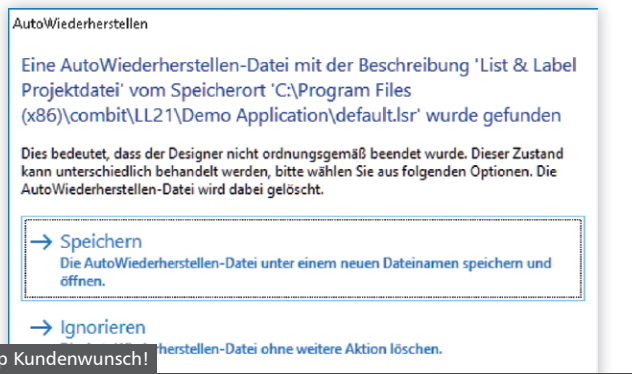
AutoWiederherstellen

Eine AutoWiederherstellen-Datei mit der Beschreibung 'List & Label Projektdatei' vom Speicherort 'C:\Program Files (x86)\combit\LL21\Demo Application\default.lsr' wurde gefunden

Dies bedeutet, dass der Designer nicht ordnungsgemäß beendet wurde. Dieser Zustand kann unterschiedlich behandelt werden, bitte wählen Sie aus folgenden Optionen. Die AutoWiederherstellen-Datei wird dabei gelöscht.

→ Speichern
Die AutoWiederherstellen-Datei unter einem neuen Dateinamen speichern und öffnen.

→ Ignorieren
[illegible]herstellen-Datei ohne weitere Aktion löschen.

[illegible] Kundenwunsch!